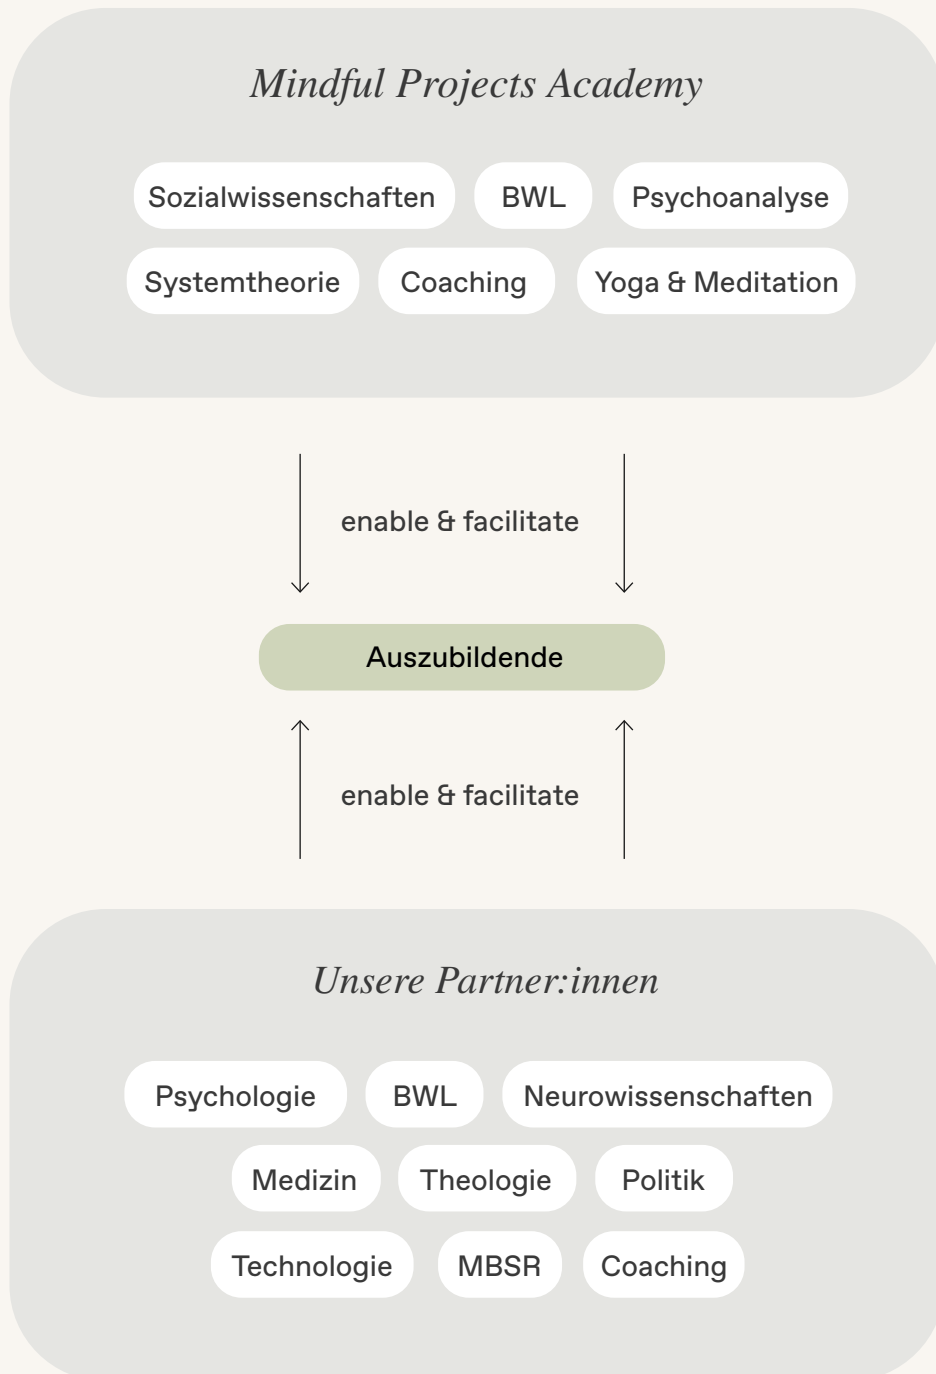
Mindful Projects Academy

Sozialwissenschaften
BWL
Psychoanalyse
Systemtheorie
Coaching
Yoga & Meditation

enable & facilitate

Auszubildende

enable & facilitate

Unsere Partner:innen

Psychologie
BWL
Neurowissenschaften
Medizin
Theologie
Politik
Technologie
MBSR
Coaching